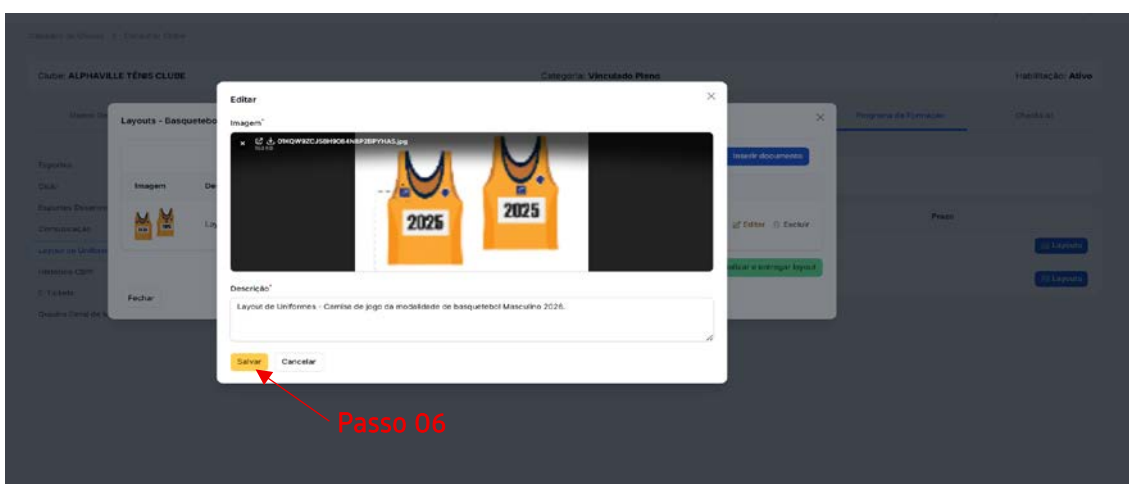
Clube: ALPHAVILLE TÊNIS CLUBE

Categoria: Vinculado Pleno

Habilitação: Ativo

Layouts - Basquetebol

Programa de Formação

Imagem

Inserir documento

Editar Excluir

Prazo

Layouts

Layouts

Fechar

Editar

Imagem*

09KQW8ZCJS8H9084N8P2BPYHA5.jpg

2026

2025

Descrição*

Layout de Uniformes - Camisa de jogo da modalidade de basquetebol Masculino 2026.

Salvar

Cancelar

Passo 06